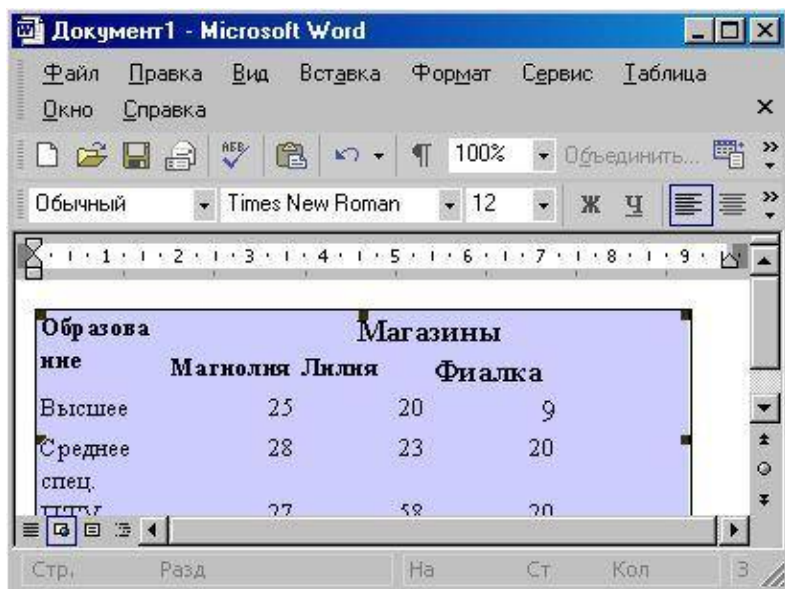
Документ1 - Microsoft Word

Файл Правка Вид Вставка Формат Сервис Таблица Окно Справка

100% Объединить...

Обычный Times New Roman 12 Ж Ч

1 2 3 4 5 6 7 8 9

| Образование | Магазины | | |
|---|---|---|---|
| | Магнолия | Лилия | Фиалка |
| Высшее | 25 | 20 | 9 |
| Среднее спец. | 28 | 23 | 20 |
| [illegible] | 27 | 58 | 20 |

Стр. Разд На Ст Кол 3